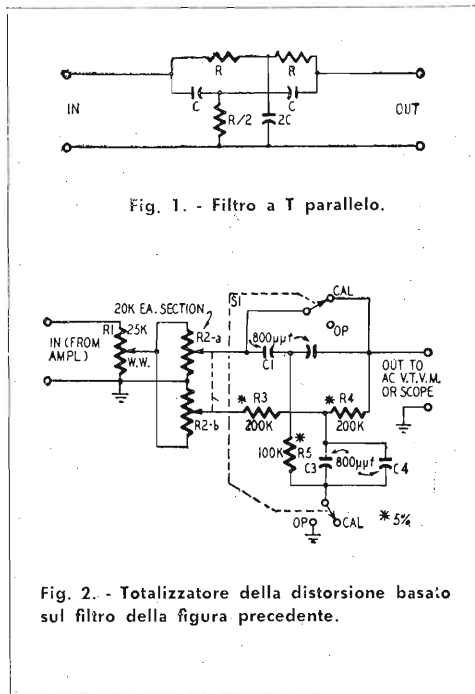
R
R
IN
C
C
OUT
R/2
2C

Fig. 1. - Filtro a T parallelo.

20K EA. SECTION
S1
CAL
R1
25K
R2-a
OP
IN (FROM AMPL)
W.W.
800μμf
C1
OUT TO AC V.T.V.M. OR SCOPE
R3
R4
*
*
200K
200K
b
R2-b
*
100K
R5
C3
800μμf
C4
OP
CAL
* 5%

Fig. 2. - Totalizzatore della distorsione basa:o sul filtro della figura precedente.